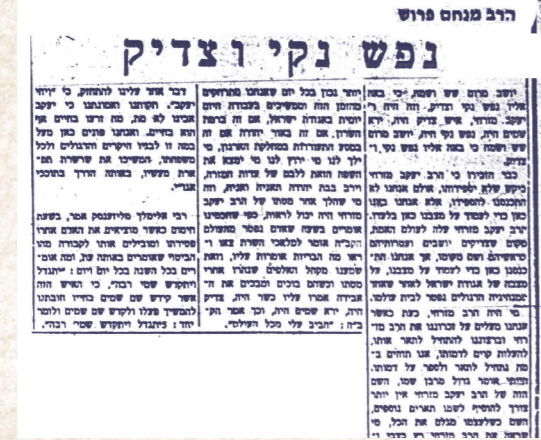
הרב מנחם פרוש

נפש נקי וצדיק

יעקב מרוס שם השמה, וכי באה אליו נפש נקי וצדיק, ואם היה ר' יעקב מזרחי, איש צדיק היה, ויש שמים היה, נפש נקי היה, יעקב מרוס שם השמה כי באה אליו נפש נקי וצדיק.

כבר הוזכרו כי הרב יעקב מזרחי ביקש שלא יספידוהו, אולם אנחנו לא התכוננו להספיד, אלא אנחנו באנו כאן כדי לספוד על מצבנו כאן בלעדיו. הרב יעקב מזרחי עלה לעולם הנצח, עשה צדקות וישבים בשמחתם בישיבה של מעלה, אך אנחנו שנותרנו כאן בלי לספוד על מצבנו, על מצבם של שבת ישראל לאחר שאיבדו את הגדולים שבגדולים לבית עולם.

כי הוא הרב מזרחי, כמו כאשר אנחנו מעלים על זכרונו את הרב מזרחי וכרנו את הנפש הטהורה, את הלהט וכל ימיו לתורה, אנו מתבקשים לתת לו תקווה לחזור לראש נצח כל העם ולהיות שמו לזכרון לדור. והכל, אמר גדול מרבן שמו, השם הזה של הרב יעקב מזרחי אין יותר צריך להוסיף לשמו תארים נוספים, השם כשלעצמו מגלם את הכל, כי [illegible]

יותר נכון בכל יום שאנחנו מתרחקים מהיום ההוא והמשבים בעבודת היום יומית ובצרות היום, אז זה ברור יותר שהוא, אז זה ברור יותר מה זה בכוח התצורות ההוא והמלחמה הגדולה, זה הוא יודע שהוא לא היה כמוהו וזה יוצא מה השפה הזאת ללבם של צרות הצבור, הרב בבת יהודה הצדיק הצדיק, זה מה שהלך אחר מסתר של הרב יעקב מזרחי היה יכול לראות, כפי שהפסוקים אומרים בשעה שאדם נפטר מהעולם הקב"ה אומר למלאכי השרת צאו וראו מה הבריות אומרות עליו, וזאת שמענו מקהל המלוים שבוודאי אחרי מטתו בדמעות ובכיות הבכים את הצדיק אמרו עליו כשר היה, צדיק היה, ירא שמים היה, הכל אמרו וחביבה: "חביב על כל העולם".

דבר אחד עלינו להתחזק, כי יהיה לנו קדושתו הקמונו, הקמנו ממנו כי יעקב אבינו לא מת, מה זרעו בחיים אף הוא בחיים. ואכן אנחנו כאן מול אותו לב לבבות הגדולים והגדולים שהם מכל המשפחה, המשיכו את השושלת ודרכם ערת גדולה מעשית, באותה הדרך בתוכנו עמוד.

רבי אלימלך מליזענסק אמר, בשעה שתורתם כאשר מקביל את האנשים אחרי מסירתם וסובלים אותו לקבורה מרוב הצדיק ולצער, עם כל זאת מה כתוב בכל השנה בכל יום ויום: "יתגדל ויתקדש שמיה רבא", כי האיש הזה אשר קדש שם שמים בחייו וממאמר למצוא עתה ולשכל אצל שפתותיו הוסיף קידוש שם שמים ואמר: "יתגדל ויתקדש שמיה רבא".